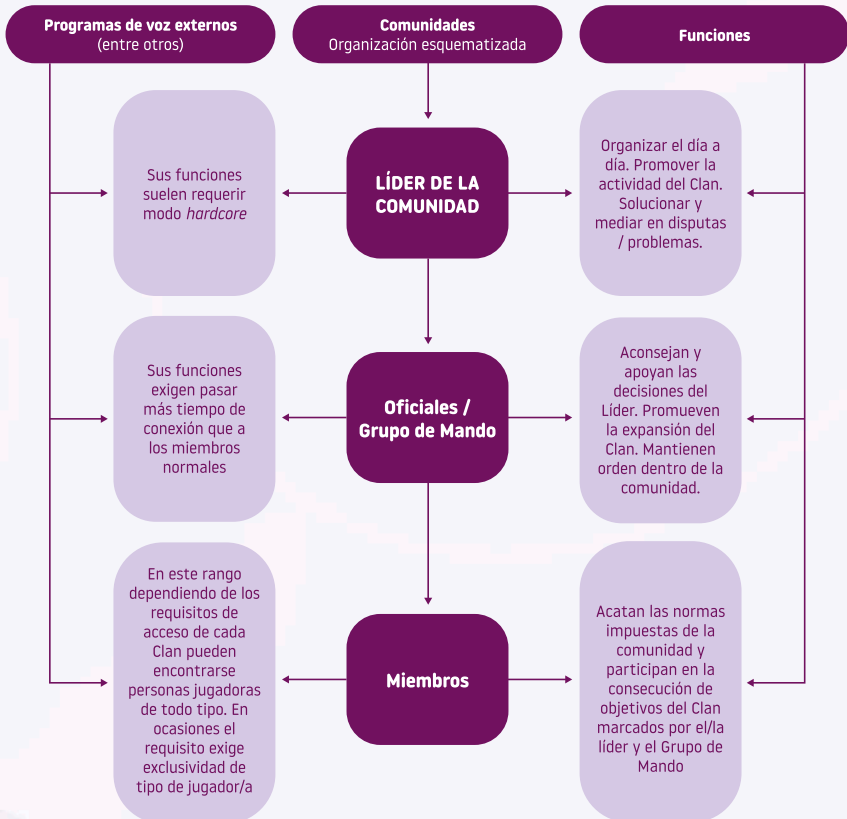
Programas de voz externos
(entre otros)

Comunidades
Organización esquematizada

Funciones

Sus funciones suelen requerir modo *hardcore*

LÍDER DE LA COMUNIDAD

Organizar el día a día. Promover la actividad del Clan. Solucionar y mediar en disputas / problemas.

Sus funciones exigen pasar más tiempo de conexión que a los miembros normales

Oficiales / Grupo de Mando

Aconsejan y apoyan las decisiones del Líder. Promueven la expansión del Clan. Mantienen orden dentro de la comunidad.

En este rango dependiendo de los requisitos de acceso de cada Clan pueden encontrarse personas jugadoras de todo tipo. En ocasiones el requisito exige exclusividad de tipo de jugador/a

Miembros

Acatan las normas impuestas de la comunidad y participan en la consecución de objetivos del Clan marcados por el/la líder y el Grupo de Mando